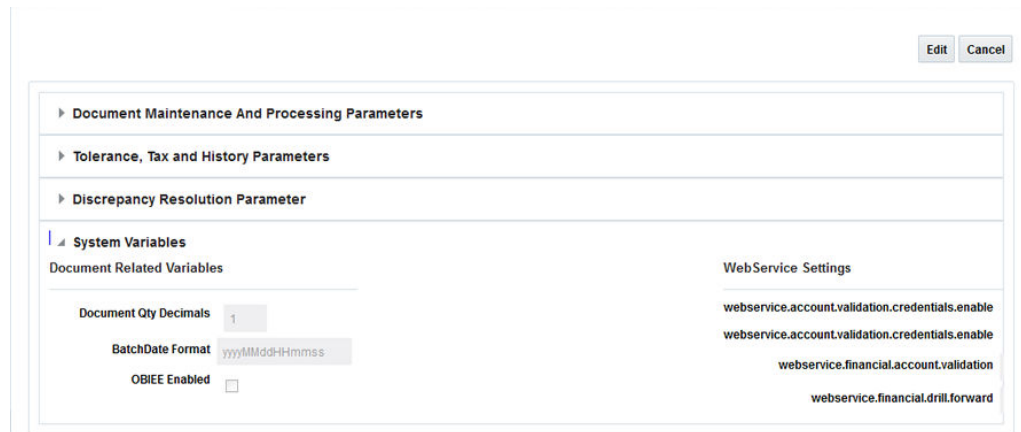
Edit Cancel

Document Maintenance And Processing Parameters

Tolerance, Tax and History Parameters

Discrepancy Resolution Parameter

System Variables

Document Related Variables

Document Qty Decimals 1

BatchDate Format yyyyMMddHHmmss

OBIEE Enabled

WebService Settings

webservice.account.validation.credentials.enable

webservice.account.validation.credentials.enable

webservice.financial.account.validation

webservice.financial.drill.forward